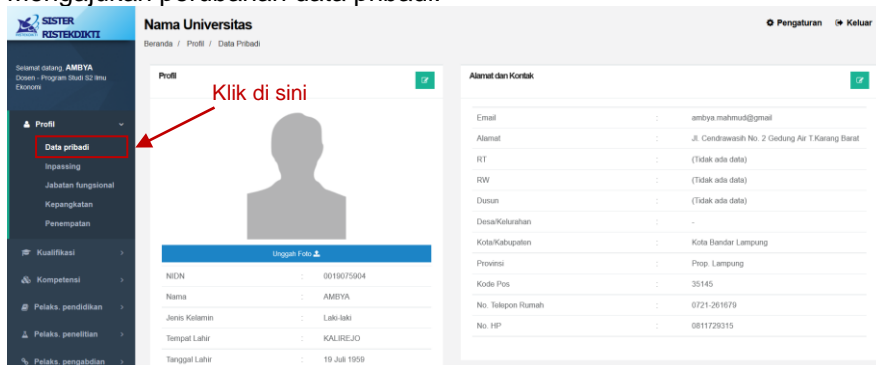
mengajukan perubahan data pribadi

SISTER RISTEKDIKTI

Nama Universitas

Beranda / Profil / Data Pribadi

Pengaturan Keluar

Selamat datang, AMBYA
Dosen - Program Studi S2 Ilmu Ekonomi

Profil
Data pribadi
Inpassing
Jabatan fungsional
Kepangkatan
Penempatan
Kualifikasi
Kompetensi
Pelaks. pendidikan
Pelaks. penelitian
Pelaks. pengabdian

Klik di sini

Profil

Unggah Foto

| | | |
|---|---|---|
| NIDN | : | 0019075904 |
| Nama | : | AMBYA |
| Jenis Kelamin | : | Laki-laki |
| Tempat Lahir | : | KALIREJO |
| Tanggal Lahir | : | 19 Juli 1959 |

Alamat dan Kontak

| | | |
|---|---|---|
| Email | : | ambya.mahmud@gmail |
| Alamat | : | Jl. Cendrawasih No. 2 Gedung Air T.Karang Barat |
| RT | : | (Tidak ada data) |
| RW | : | (Tidak ada data) |
| Dusun | : | (Tidak ada data) |
| Desa/Kelurahan | : | - |
| Kota/Kabupaten | : | Kota Bandar Lampung |
| Provinsi | : | Prop. Lampung |
| Kode Pos | : | 35145 |
| No. Telepon Rumah | : | 0721-261679 |
| No. HP | : | 0811729315 |